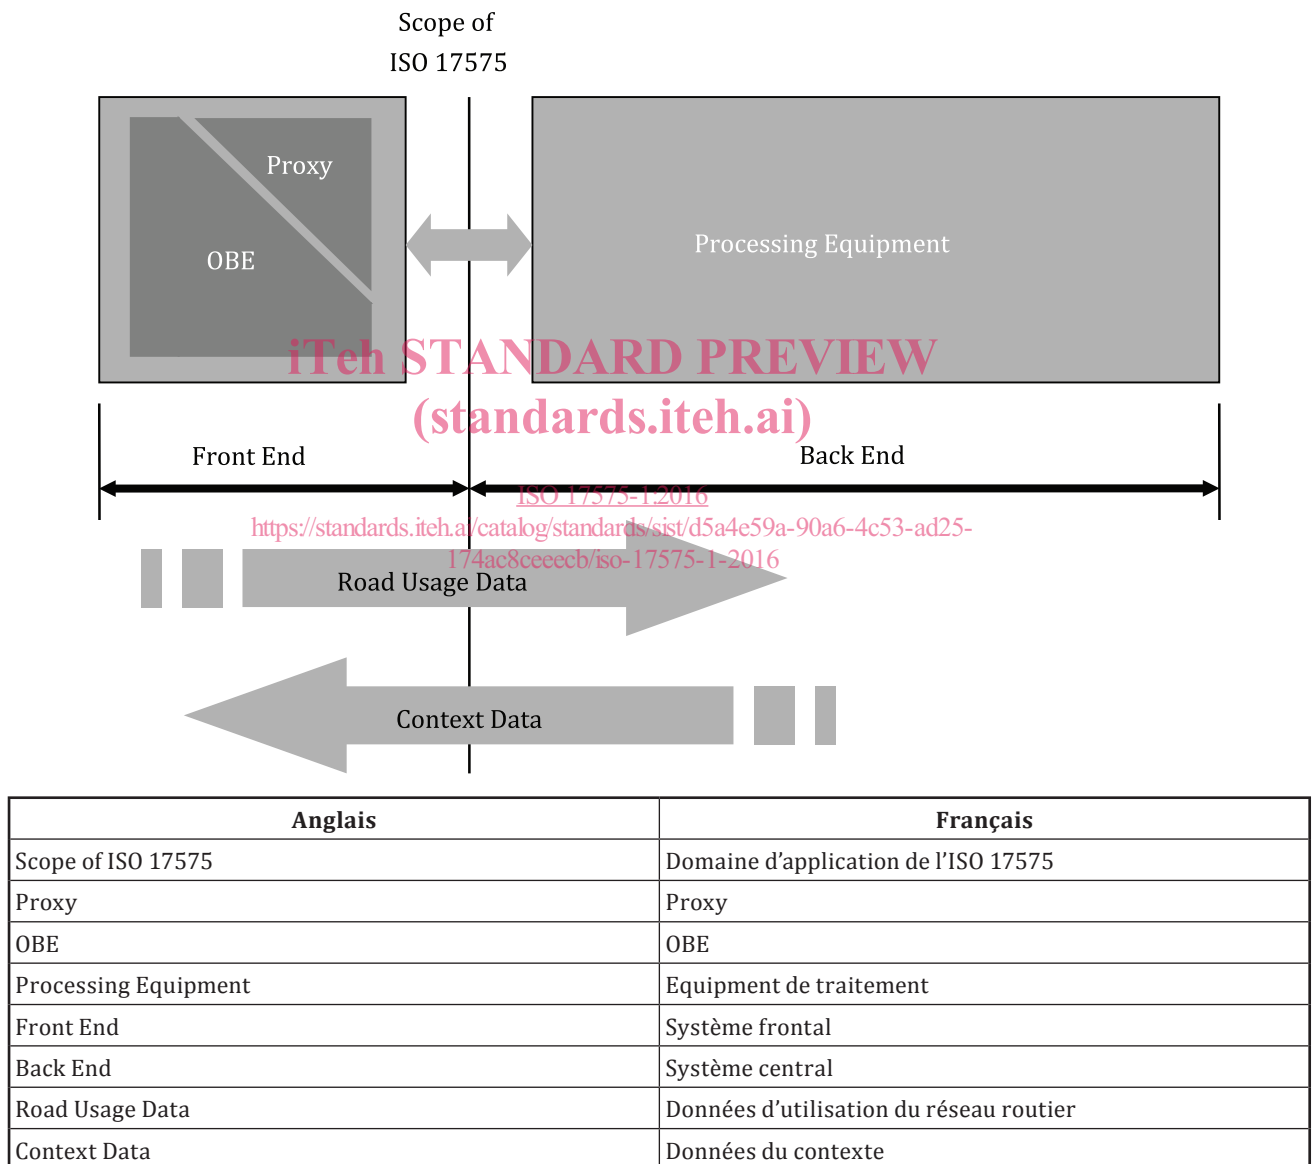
Scope of ISO 17575

Proxy

OBE

Processing Equipment

iTeh STANDARD PREVIEW
(standards.iteh.ai)

Front End

Back End

ISO 17575-1:2016
https://standards.iteh.ai/catalog/standards/sist/d5a4e59a-90a6-4c53-ad25-174ac8ceeecb/iso-17575-1-2016

Road Usage Data

Context Data

| Anglais | Français |
|---|---|
| Scope of ISO 17575 | Domaine d'application de l'ISO 17575 |
| Proxy | Proxy |
| OBE | OBE |
| Processing Equipment | Equipment de traitement |
| Front End | Système frontal |
| Back End | Système central |
| Road Usage Data | Données d'utilisation du réseau routier |
| Context Data | Données du contexte |